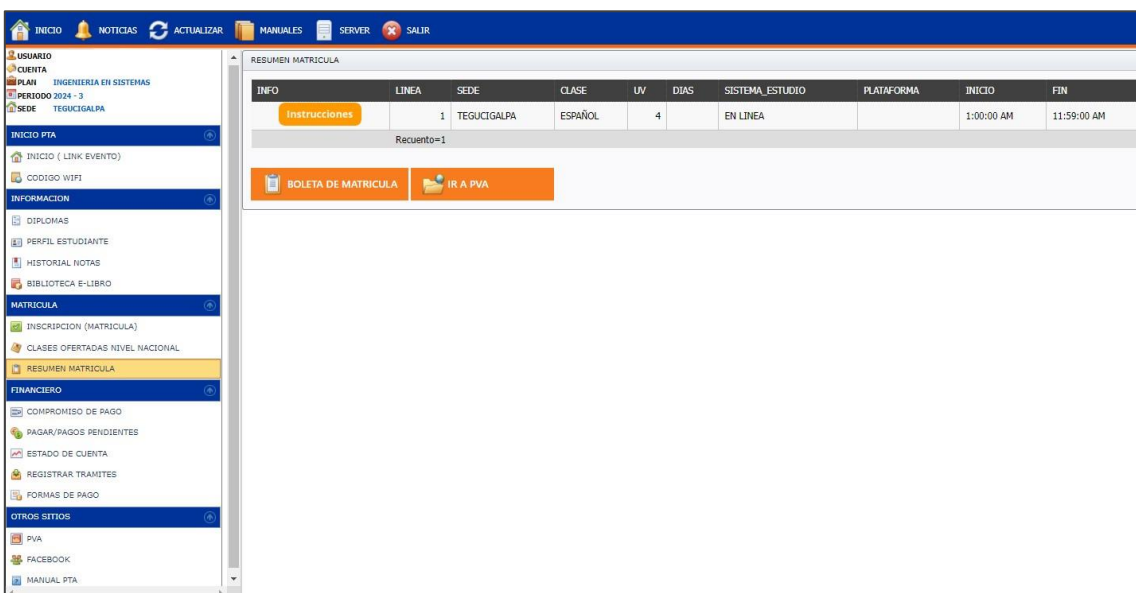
INICIO NOTICIAS ACTUALIZAR MANUALES SERVER SALIR

USUARIO
CUENTA
PLAN INGENIERIA EN SISTEMAS
PERIODO 2024 - 3
SEDE TEGUCIGALPA

INICIO PTA
INICIO ( LINK EVENTO)
CODIGO WIFI
INFORMACION
DIPLOMAS
PERFIL ESTUDIANTE
HISTORIAL NOTAS
BIBLIOTECA E-LIBRO
MATRICULA
INSCRIPCION (MATRICULA)
CLASES OFERTADAS NIVEL NACIONAL
RESUMEN MATRICULA
FINANCIERO
COMPROMISO DE PAGO
PAGAR/PAGOS PENDIENTES
ESTADO DE CUENTA
REGISTRAR TRAMITES
FORMAS DE PAGO
OTROS SITIOS
PVA
FACEBOOK
MANUAL PTA

RESUMEN MATRICULA

| INFO | LINEA | SEDE | CLASE | UV | DIAS | SISTEMA_ESTUDIO | PLATAFORMA | INICIO | FIN |
|---|---|---|---|---|---|---|---|---|---|
| Instrucciones | 1 | TEGUCIGALPA | ESPAÑOL | 4 | | EN LINEA | | 1:00:00 AM | 11:59:00 AM |
| | Recuento=1 | | | | | | | | |

BOLETA DE MATRICULA
IR A PVA